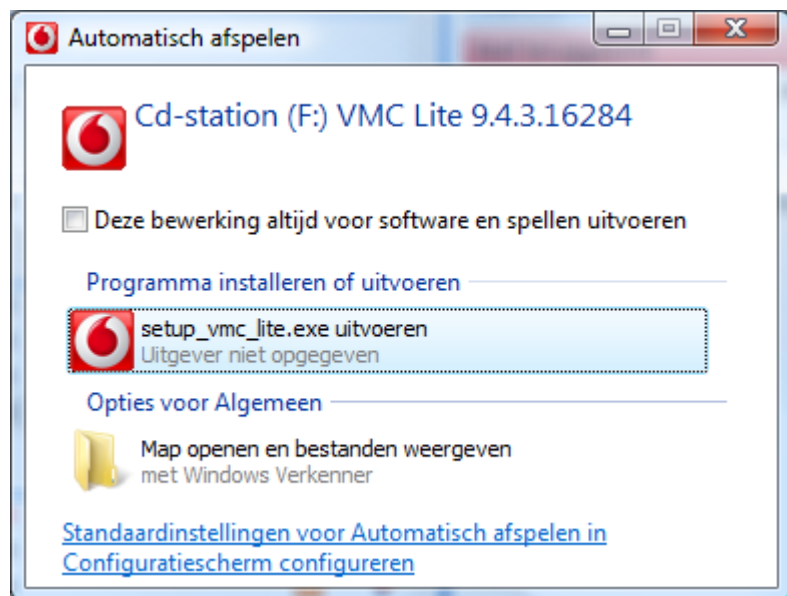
Automatisch afspelen

Cd-station (F:) VMC Lite 9.4.3.16284

Deze bewerking altijd voor software en spellen uitvoeren

Programma installeren of uitvoeren

setup_vmc_lite.exe uitvoeren
Uitgever niet opgegeven

Opties voor Algemeen

Map openen en bestanden weergeven
met Windows Verkenner

Standaardinstellingen voor Automatisch afspelen in Configuratiescherm configureren